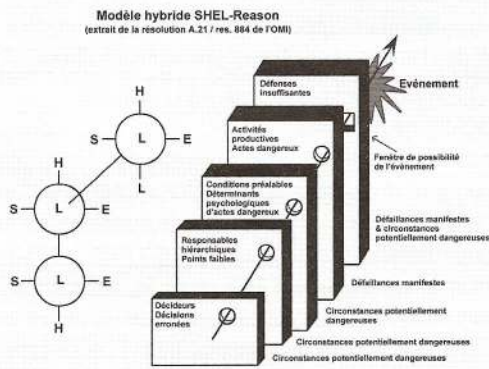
Modèle hybride SHEL-Reason
(extrait de la résolution A.21 / res. 884 de l'OMI)

H
S
L
E
L

H
S
L
E

S
L
E
H

Défenses insuffisantes

Evénement

Activités productives
Actes dangereux

Fenêtre de possibilité de l'événement

Conditions préalables
Déterminants psychologiques d'actes dangereux

Défaillances manifestes & circonstances potentiellement dangereuses

Responsables hiérarchiques
Points faibles

Défaillances manifestes

Décideurs
Décisions erronées

Circonstances potentiellement dangereuses

Circonstances potentiellement dangereuses

Circonstances potentiellement dangereuses